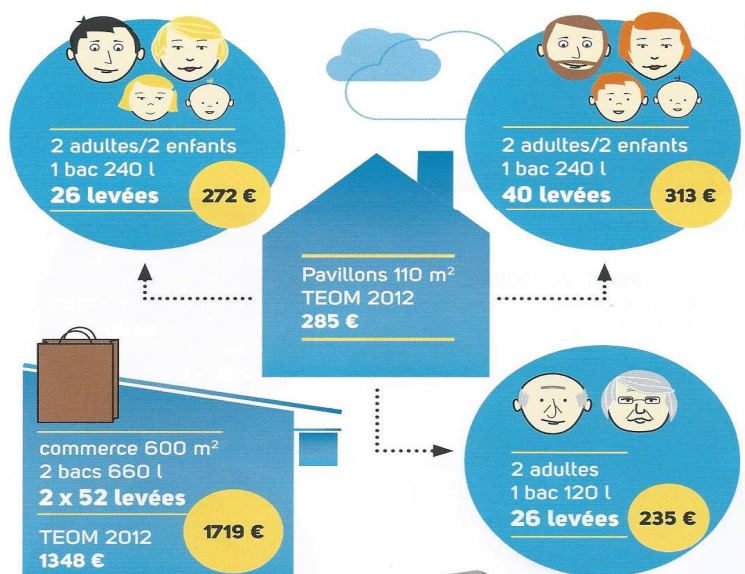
2 adultes/2 enfants
1 bac 240 l
26 levées

272 €

2 adultes/2 enfants
1 bac 240 l
40 levées

313 €

Pavillons 110 m$^2$
TEOM 2012
285 €

commerce 600 m$^2$
2 bacs 660 l
2 x 52 levées

TEOM 2012
1348 €

1719 €

2 adultes
1 bac 120 l
26 levées

235 €